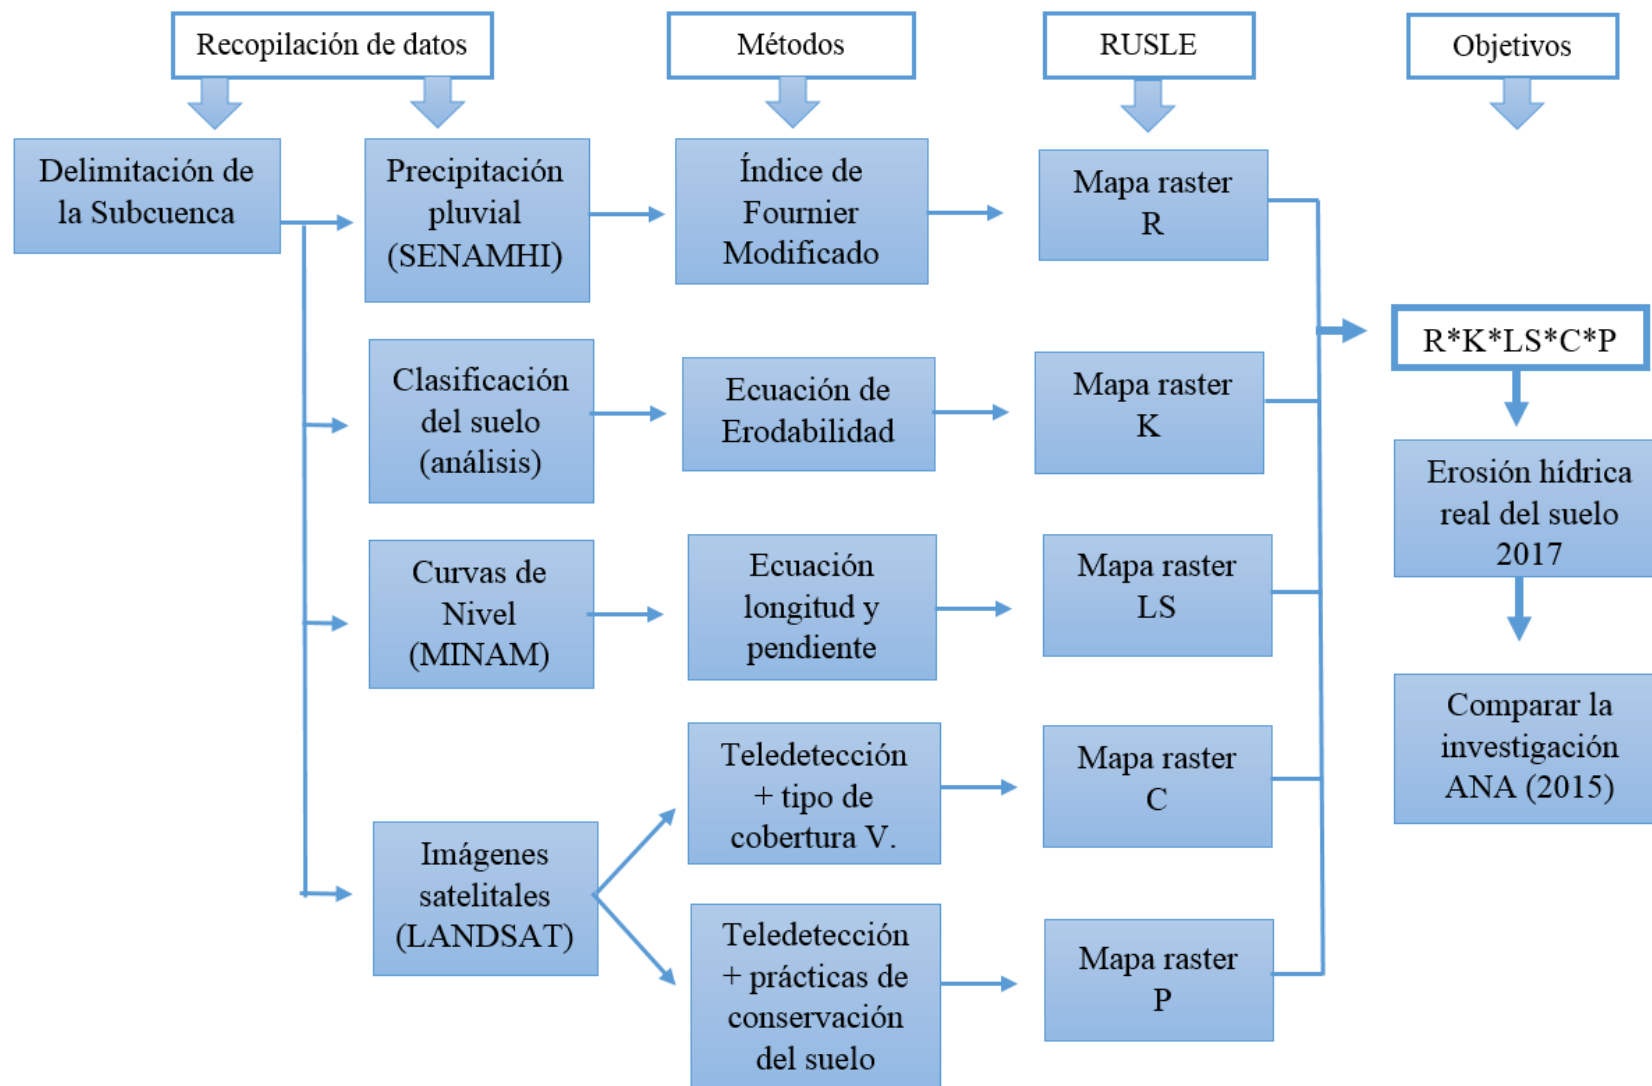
Recopilación de datos

Métodos

RUSLE

Objetivos

Delimitación de la Subcuenca

Precipitación pluvial (SENAMHI)

Índice de Fournier Modificado

Mapa raster R

Clasificación del suelo (análisis)

Ecuación de Erodabilidad

Mapa raster K

R*K*LS*C*P

Erosión hídrica real del suelo 2017

Curvas de Nivel (MINAM)

Ecuación longitud y pendiente

Mapa raster LS

Comparar la investigación ANA (2015)

Imágenes satelitales (LANDSAT)

Teledetección + tipo de cobertura V.

Mapa raster C

Teledetección + prácticas de conservación del suelo

Mapa raster P